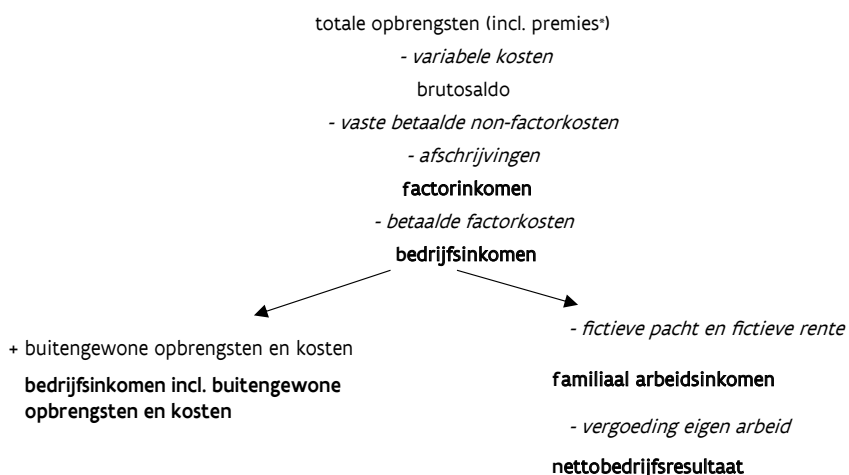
totale opbrengsten (incl. premies*)

- variabele kosten

brutosaldo

- vaste betaalde non-factorkosten

- afschrijvingen

factorinkomen

- betaalde factorkosten

bedrijfsinkomen

+ buitengewone opbrengsten en kosten

bedrijfsinkomen incl. buitengewone opbrengsten en kosten

- fictieve pacht en fictieve rente

familiaal arbeidsinkomen

- vergoeding eigen arbeid

nettobedrijfsresultaat